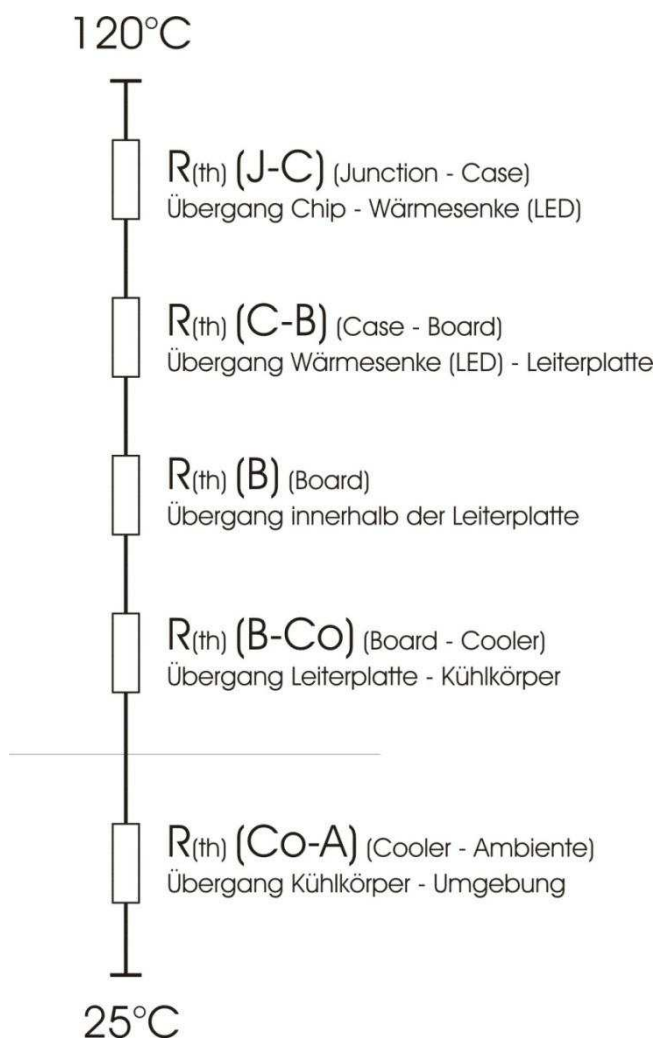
120°C

$R_{(th)}$ (J-C) (Junction - Case)
Übergang Chip - Wärmesenke (LED)

$R_{(th)}$ (C-B) (Case - Board)
Übergang Wärmesenke (LED) - Leiterplatte

$R_{(th)}$ (B) (Board)
Übergang innerhalb der Leiterplatte

$R_{(th)}$ (B-Co) (Board - Cooler)
Übergang Leiterplatte - Kühlkörper

$R_{(th)}$ (Co-A) (Cooler - Ambiente)
Übergang Kühlkörper - Umgebung

25°C